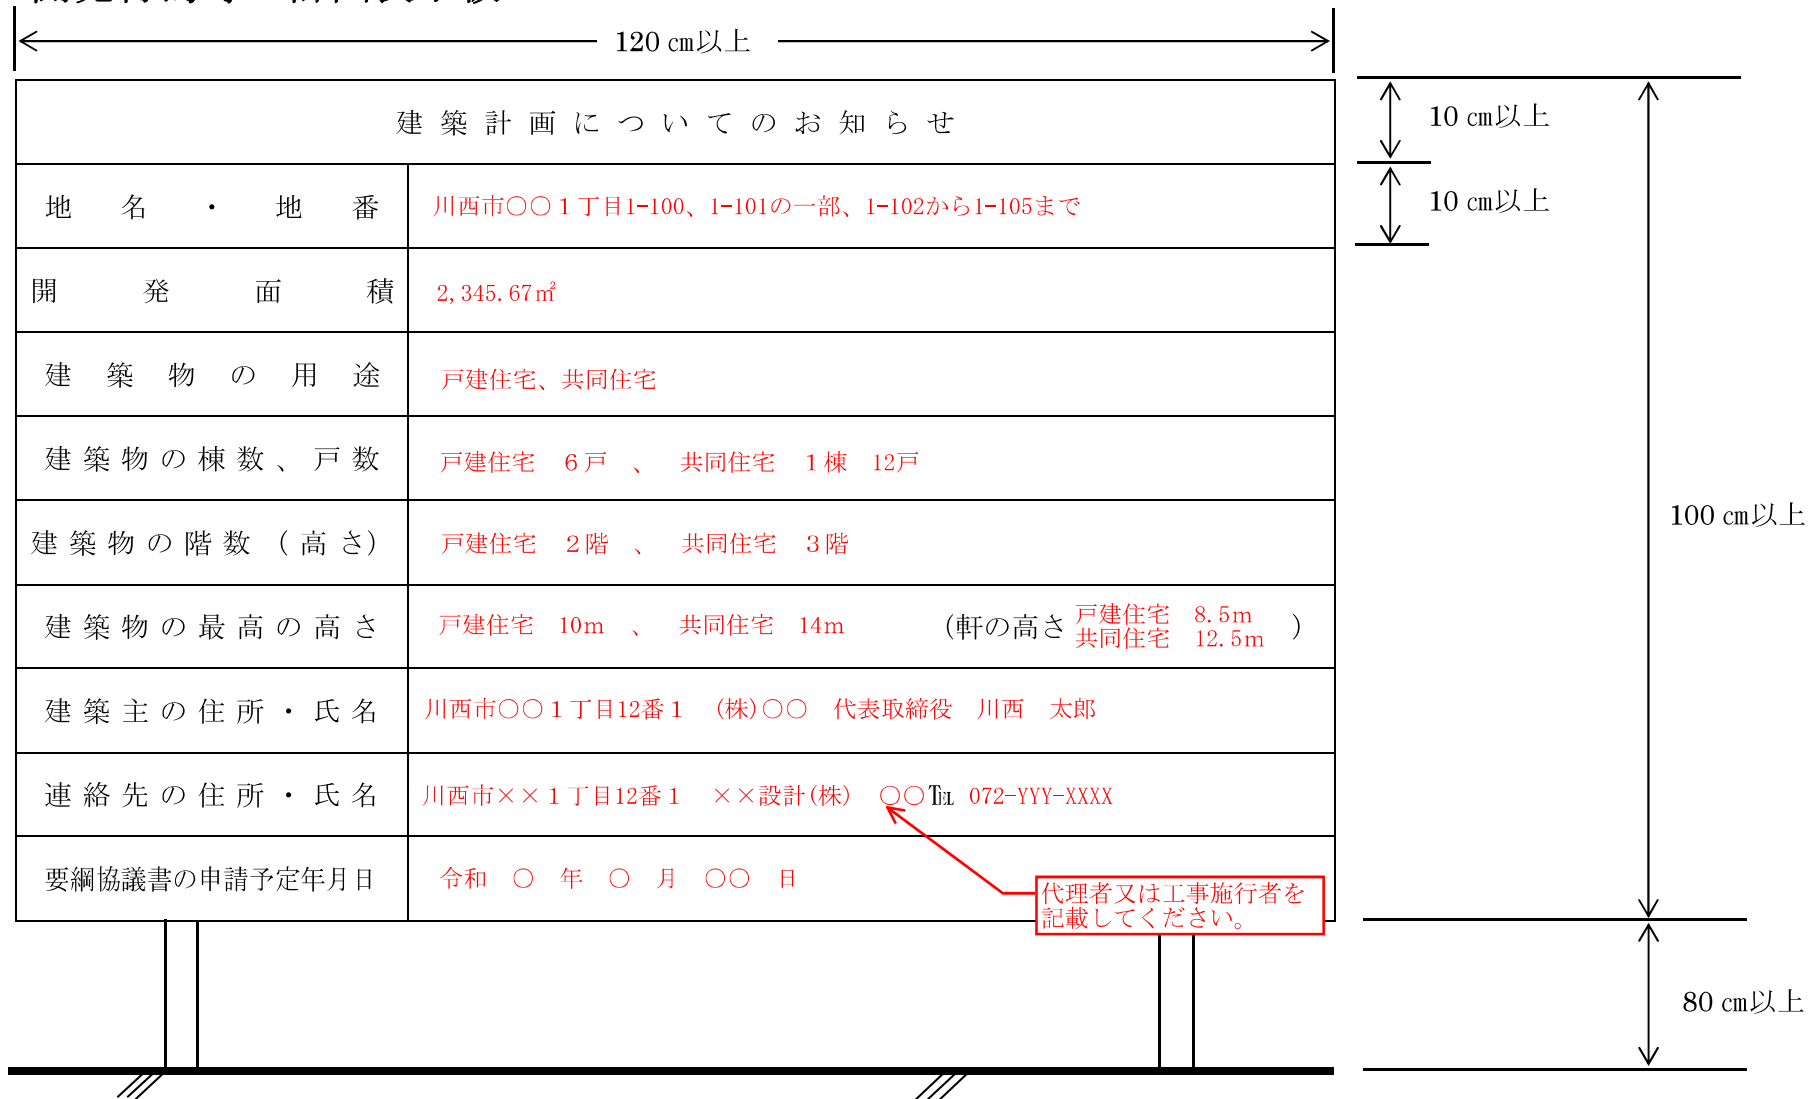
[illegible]

120 cm以上

| 建築計画についてのお知らせ | |
|---|---|
| 地名・地番 | 川西市〇〇１丁目1-100、1-101の一部、1-102から1-105まで |
| 開発面積 | 2,345.67㎡ |
| 建築物の用途 | 戸建住宅、共同住宅 |
| 建築物の棟数、戸数 | 戸建住宅　６戸　、　共同住宅　１棟　12戸 |
| 建築物の階数（高さ） | 戸建住宅　２階　、　共同住宅　３階 |
| 建築物の最高の高さ | 戸建住宅　10m　、　共同住宅　14m　（軒の高さ 戸建住宅　8.5m 共同住宅　12.5m ） |
| 建築主の住所・氏名 | 川西市〇〇１丁目12番１　（株）〇〇　代表取締役　川西　太郎 |
| 連絡先の住所・氏名 | 川西市××１丁目12番１　××設計（株）　〇〇 TEL 072-YYY-XXXX |
| 要綱協議書の申請予定年月日 | 令和　〇　年　〇　月　〇〇　日 |

代理者又は工事施行者を記載してください。

10 cm以上

10 cm以上

100 cm以上

80 cm以上